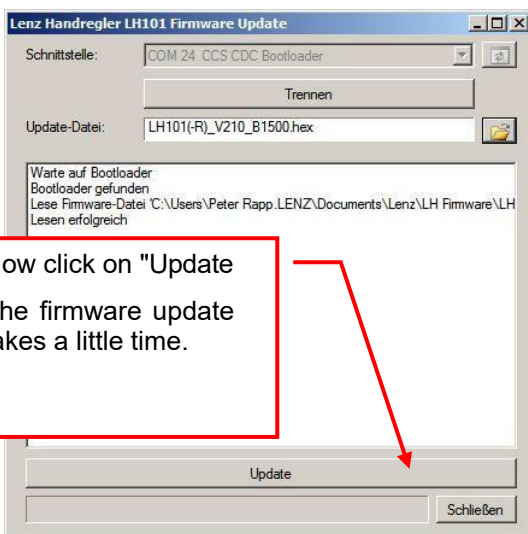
Lenz Handregler LH101 Firmware Update

Schnittstelle: COM 24 CCS CDC Bootloader

Trennen

Update-Datei: LH101(-R)_V210_B1500.hex

Warte auf Bootloader
Bootloader gefunden
Lese Firmware-Datei 'C:\Users\Peter Rapp.LENZ\Documents\Lenz\LH Firmware\LH
Lesen erfolgreich

ow click on "Update

he firmware update akes a little time.

Update

Schließen